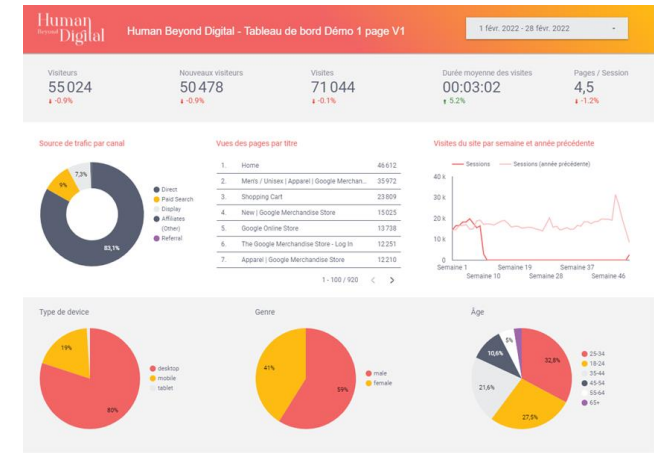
Human Beyond Digital

Human Beyond Digital - Tableau de bord Démo 1 page V1

1 févr. 2022 - 28 févr. 2022

Visiteurs
55 024
-0.9%

Nouveaux visiteurs
50 478
-0.9%

Visites
71 044
-0.1%

Durée moyenne des visites
00:03:02
5.2%

Pages / Session
4,5
-1.2%

Source de trafic par canal

7,3%
9%
83,1%

Direct
Paid Search
Display
Affiliates
(Other)
Referral

Vues des pages par titre

| | | |
|---|---|---|
| 1. | Home | 46 612 |
| 2. | Men's / Unisex \| Apparel \| Google Merchan... | 35 972 |
| 3. | Shopping Cart | 23 809 |
| 4. | New \| Google Merchandise Store | 15 025 |
| 5. | Google Online Store | 13 738 |
| 6. | The Google Merchandise Store - Log In | 12 251 |
| 7. | Apparel \| Google Merchandise Store | 12 210 |

1 - 100 / 920

Visites du site par semaine et année précédente

Sessions
Sessions (année précédente)

40 k
30 k
20 k
10 k
0

Semaine 1
Semaine 10
Semaine 19
Semaine 28
Semaine 37
Semaine 46

Type de device

19%
80%

desktop
mobile
tablet

Genre

41%
59%

male
female

Âge

5%
10,6%
32,8%
21,6%
27,5%

25-34
18-24
35-44
45-54
55-64
65+